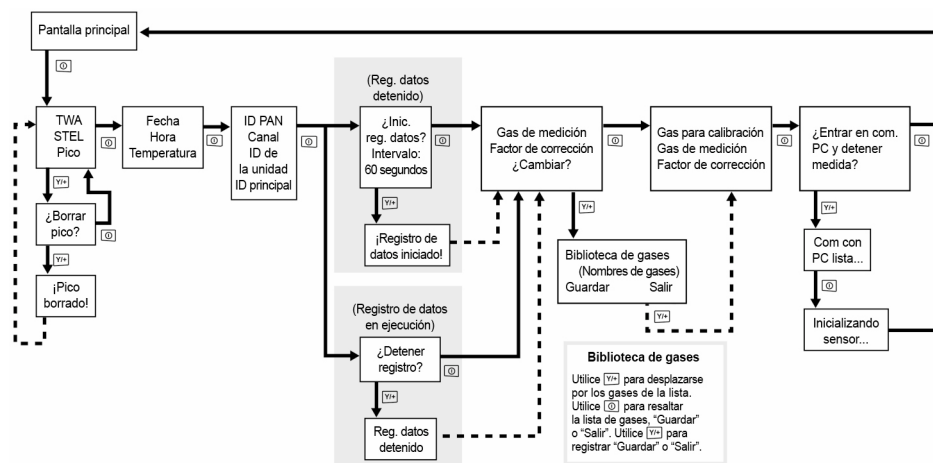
Pantalla principal

TWA
STEL
Pico

Fecha
Hora
Temperatura

ID PAN
Canal
ID de la unidad
ID principal

(Reg. datos detenido)

¿Inic. reg. datos?
Intervalo: 60 segundos

¡Registro de datos iniciado!

Gas de medición
Factor de corrección
¿Cambiar?

Gas para calibración
Gas de medición
Factor de corrección

¿Entrar en com. PC y detener medida?

Y/+

¿Borrar pico?

Y/+

¡Pico borrado!

Y/+

Biblioteca de gases
(Nombres de gases)
Guardar Salir

Y/+

Y/+

Com con PC lista...

Inicializando sensor...

(Registro de datos en ejecución)

¿Detener registro?

Y/+

Reg. datos detenido

Biblioteca de gases

Utilice Y/+ para desplazarse por los gases de la lista. Utilice para resaltar la lista de gases, “Guardar” o “Salir”. Utilice Y/+ para registrar “Guardar” o “Salir”.